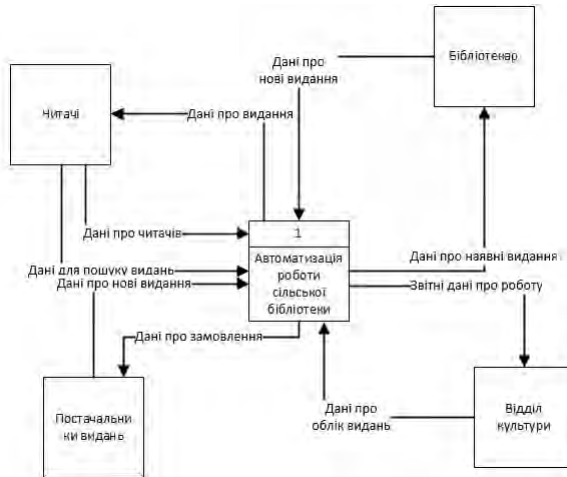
Бібліотекар

Дані про нові видання

Читачі

Дані про видання

Дані про читачів

1

Автоматизація роботи сільської бібліотеки

Дані для пошуку видань

Дані про нові видання

Дані про наявні видання

Звітні дані про роботу

Дані про замовлення

Постачальники видань

Дані про облік видань

Відділ культури